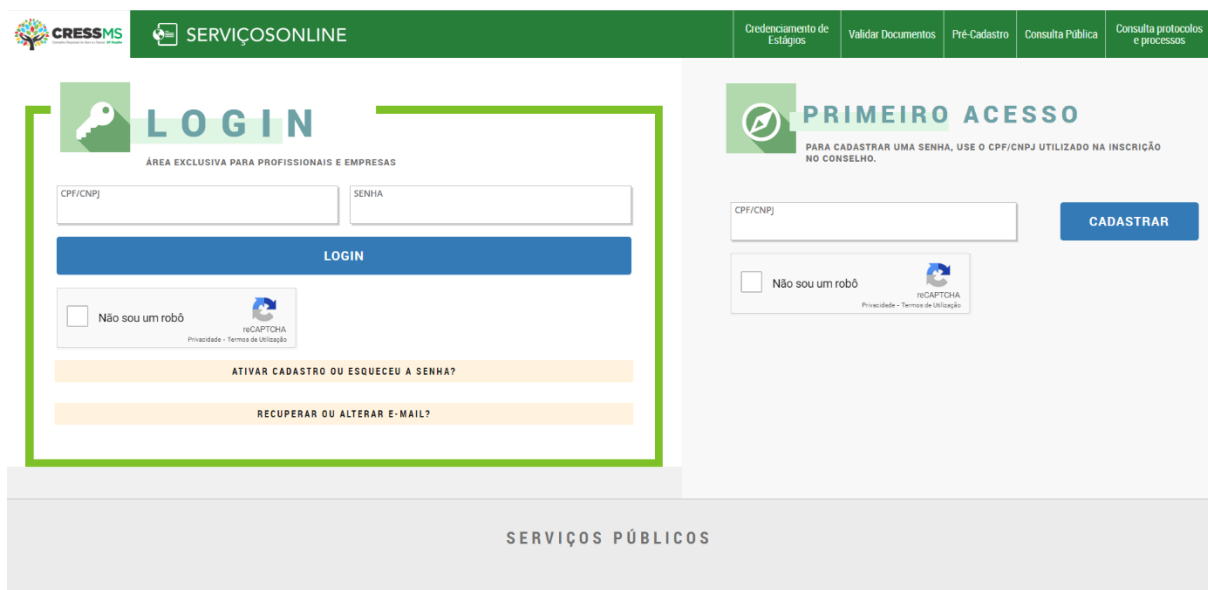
CRESSMS

SERVIÇOSONLINE

Credenciamento de Estágios | Validar Documentos | Pré-Cadastro | Consulta Pública | Consulta protocolos e processos

LOGIN

ÁREA EXCLUSIVA PARA PROFISSIONAIS E EMPRESAS

CPF/CNPJ

SENHA

LOGIN

Não sou um robô

reCAPTCHA
Privacidade - Termos de Utilização

ATIVAR CADASTRO OU ESQUECEU A SENHA?

RECUPERAR OU ALTERAR E-MAIL?

PRIMEIRO ACESSO

PARA CADASTRAR UMA SENHA, USE O CPF/CNPJ UTILIZADO NA INSCRIÇÃO NO CONSELHO.

CPF/CNPJ

CADASTRAR

Não sou um robô

reCAPTCHA
Privacidade - Termos de Utilização

SERVIÇOS PÚBLICOS